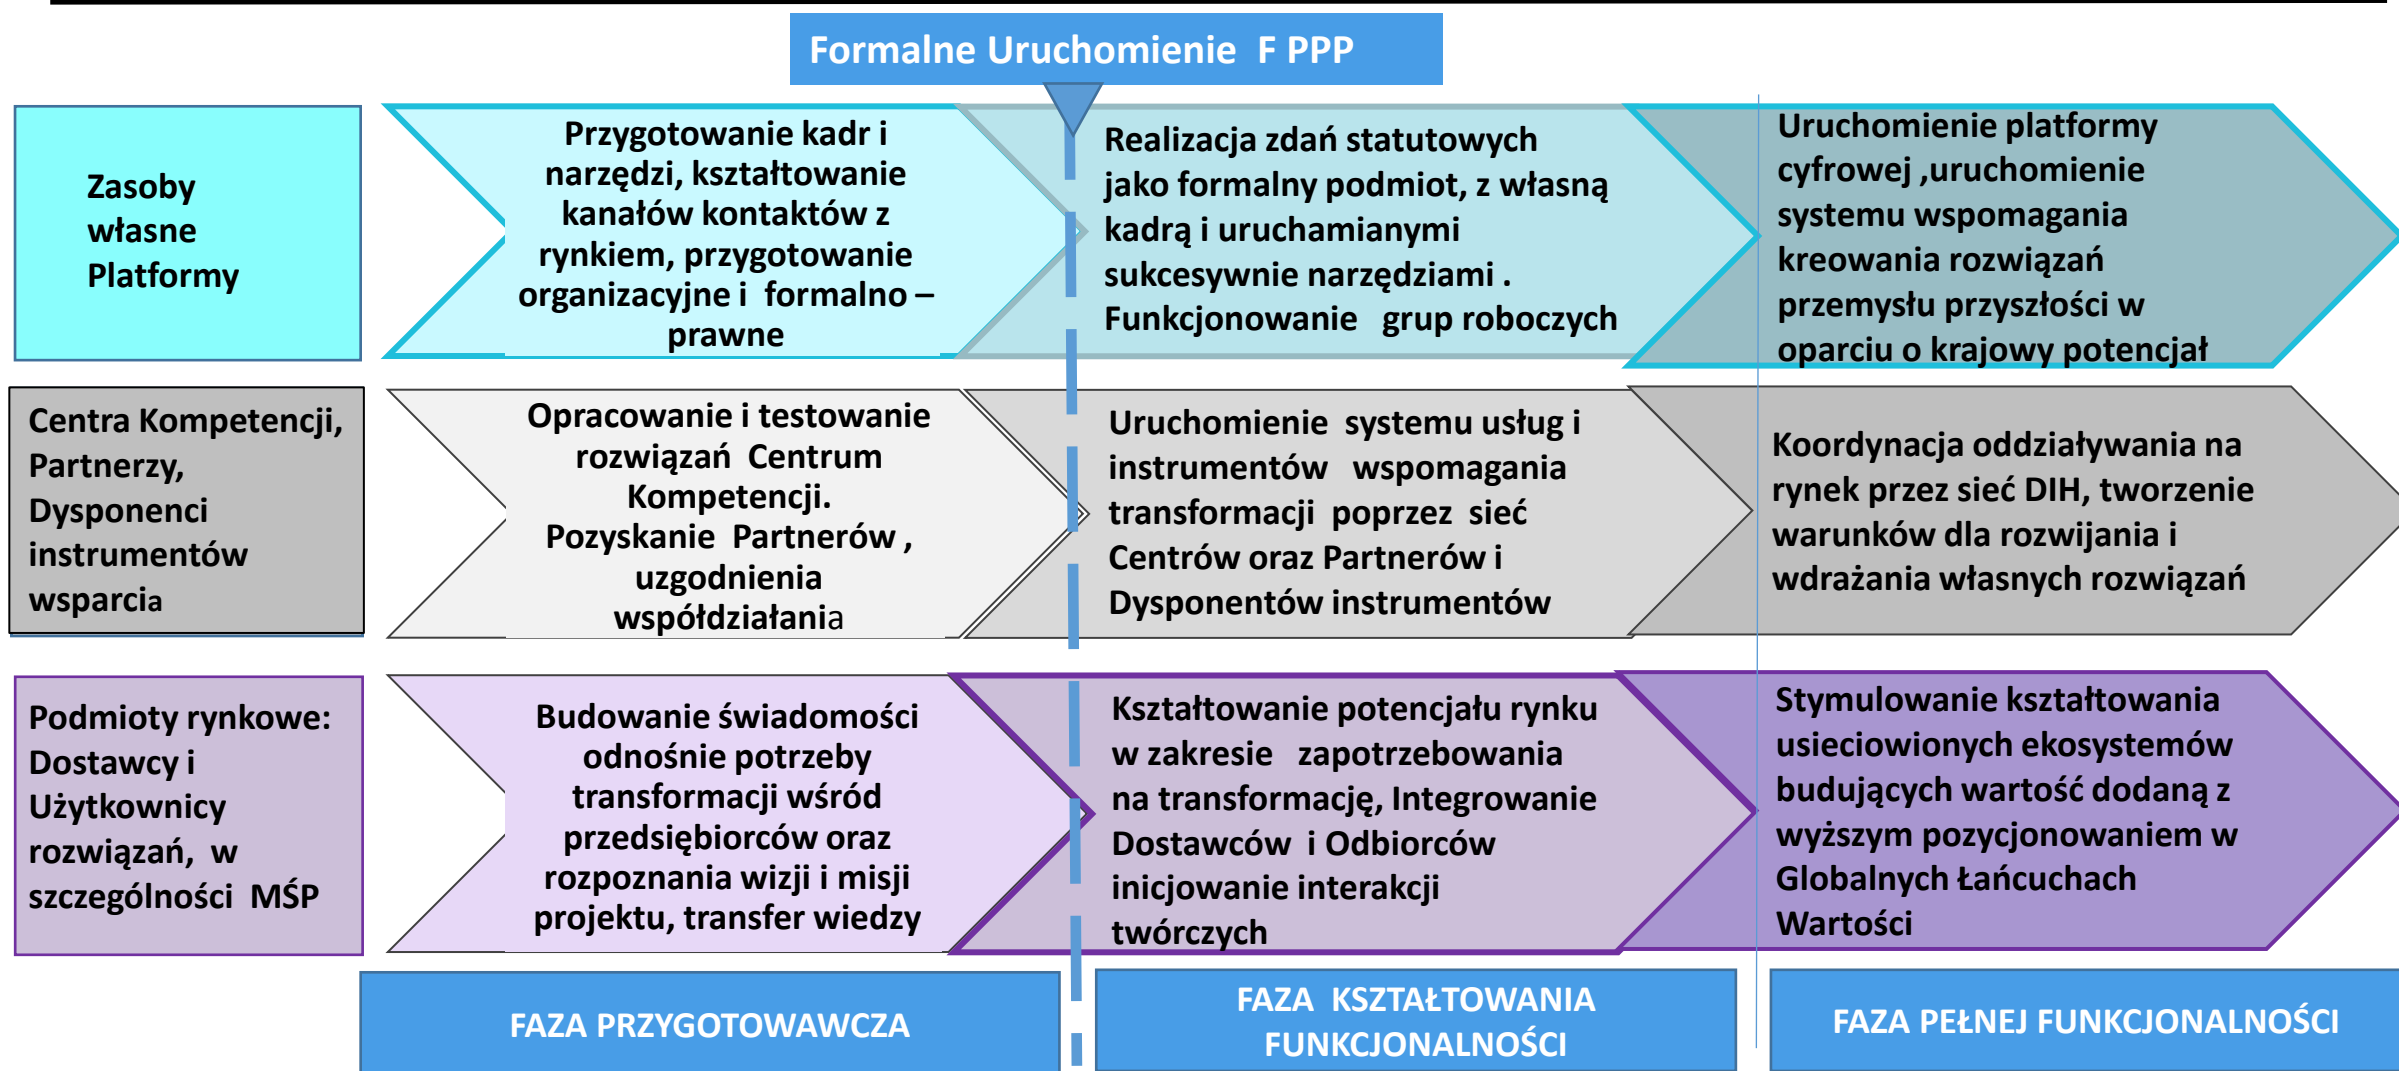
Formalne Uruchomienie F PPP

Zasoby własne Platformy

Przygotowanie kadr i narzędzi, kształtowanie kanałów kontaktów z rynkiem, przygotowanie organizacyjne i formalno – prawne

Realizacja zdań statutowych jako formalny podmiot, z własną kadrą i uruchamianymi sukcesywnie narzędziami . Funkcjonowanie grup roboczych

Uruchomienie platformy cyfrowej ,uruchomienie systemu wspomagania kreowania rozwiązań przemysłu przyszłości w oparciu o krajowy potencjał

Centra Kompetencji, Partnerzy, Dysponenci instrumentów wsparcia

Opracowanie i testowanie rozwiązań Centrum Kompetencji. Pozyskanie Partnerów , uzgodnienia współdziałania

Uruchomienie systemu usług i instrumentów wspomagania transformacji poprzez sieć Centrów oraz Partnerów i Dysponentów instrumentów

Koordynacja oddziaływania na rynek przez sieć DIH, tworzenie warunków dla rozwijania i wdrażania własnych rozwiązań

Podmioty rynkowe: Dostawcy i Użytkownicy rozwiązań, w szczególności MŚP

Budowanie świadomości odnośnie potrzeby transformacji wśród przedsiębiorców oraz rozpoznania wizji i misji projektu, transfer wiedzy

Kształtowanie potencjału rynku w zakresie zapotrzebowania na transformację, Integrowanie Dostawców i Odbiorców inicjowanie interakcji twórczych

Stymulowanie kształtowania usieciowionych ekosystemów budujących wartość dodaną z wyższym pozycjonowaniem w Globalnych Łańcuchach Wartości

FAZA PRZYGOTOWAWCZA

FAZA KSZTAŁTOWANIA FUNKCJONALNOŚCI

FAZA PEŁNEJ FUNKCJONALNOŚCI